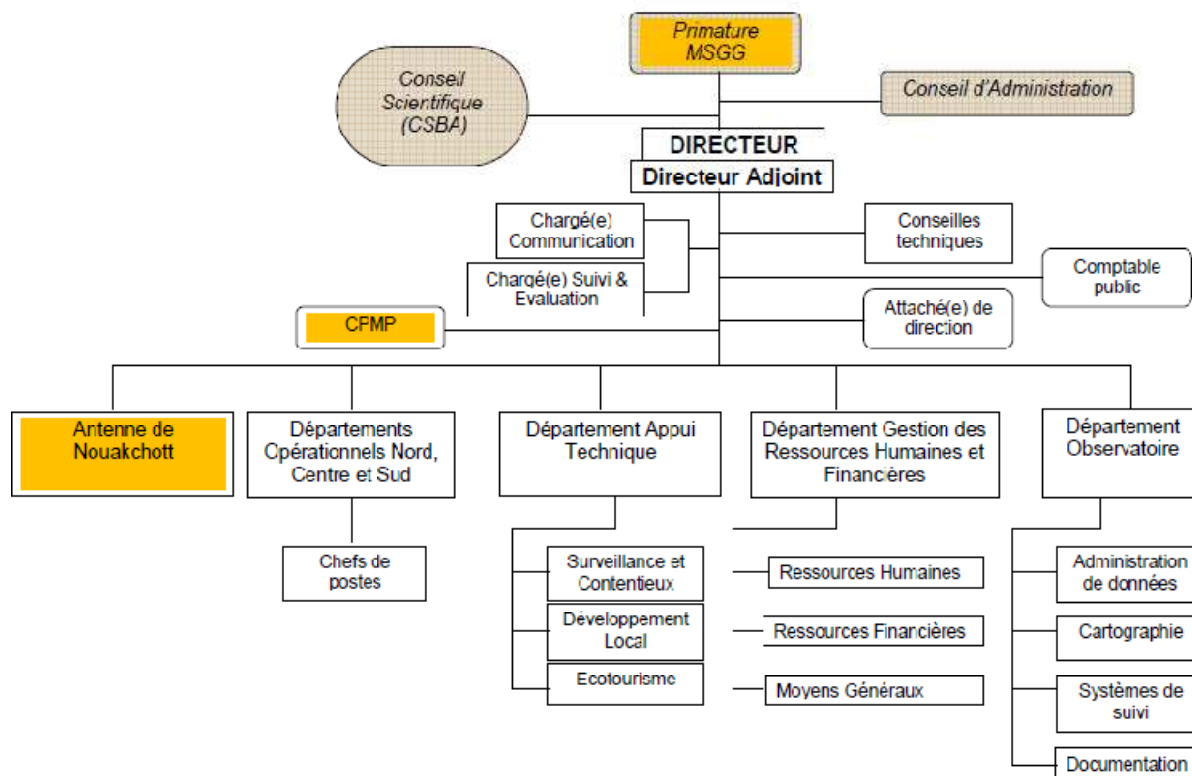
Primature
MSGG

Conseil Scientifique (CSBA)

Conseil d'Administration

DIRECTEUR

Directeur Adjoint

Chargé(e) Communication

Conseilles techniques

Chargé(e) Suivi & Evaluation

Comptable public

CFMP

Attaché(e) de direction

Antenne de Nouakchott

Départements Opérationnels Nord, Centre et Sud

Chefs de postes

Département Appui Technique

Surveillance et Contentieux

Développement Local

Ecotourisme

Département Gestion des Ressources Humaines et Financières

Ressources Humaines

Ressources Financières

Moyens Généraux

Département Observatoire

Administration de données

Cartographie

Systèmes de suivi

Documentation